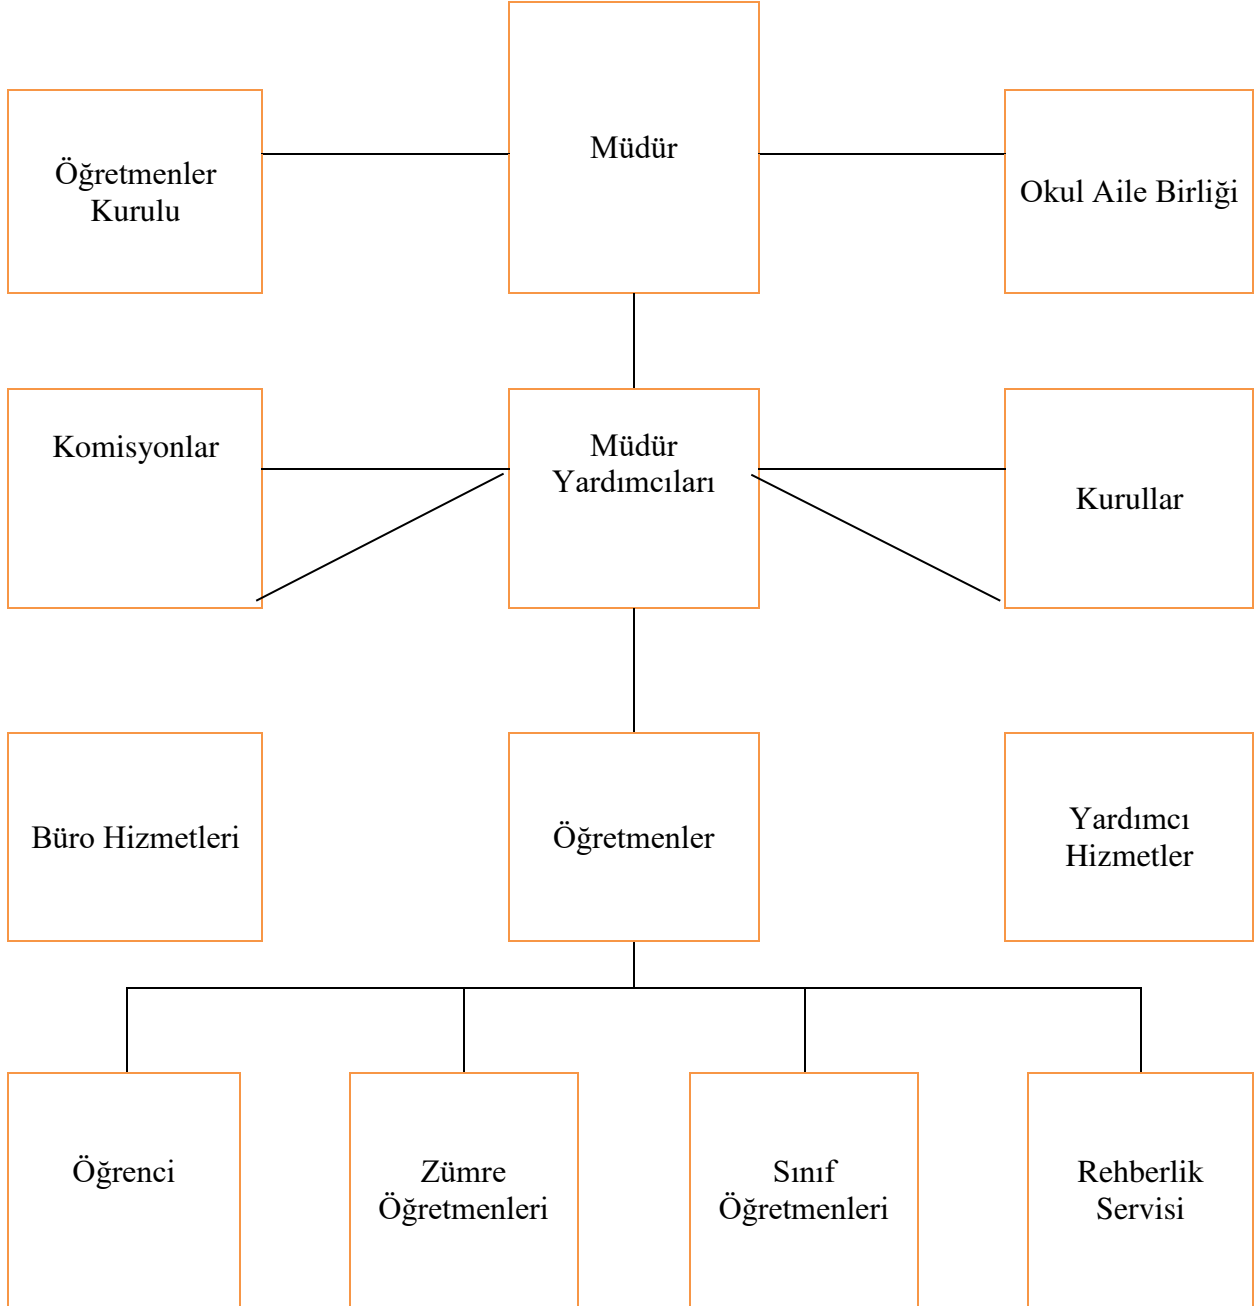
Öğretmenler Kurulu

Müdür

Okul Aile Birliği

Komisyonlar

Müdür Yardımcıları

Kurullar

Büro Hizmetleri

Öğretmenler

Yardımcı Hizmetler

Öğrenci

Zümre Öğretmenleri

Sınıf Öğretmenleri

Rehberlik Servisi